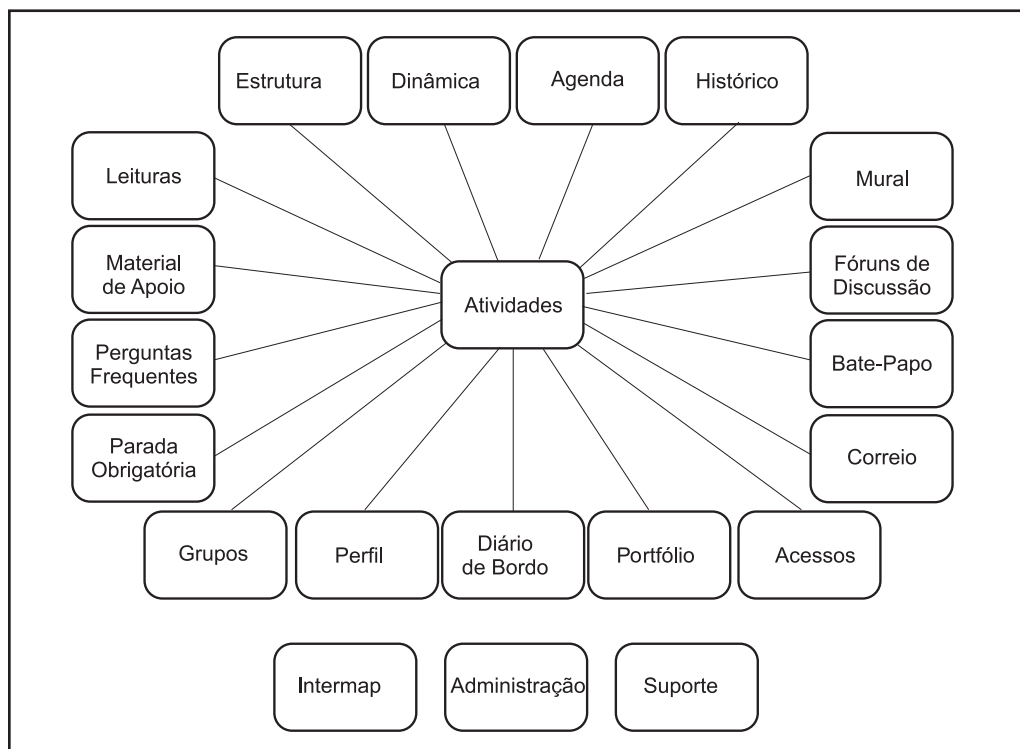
Estrutura
Dinâmica
Agenda
Histórico
Leituras
Mural
Material de Apoio
Atividades
Fóruns de Discussão
Perguntas Frequentes
Bate-Papo
Parada Obrigatória
Correio
Grupos
Perfil
Diário de Bordo
Portfólio
Acessos
Intermap
Administração
Suporte